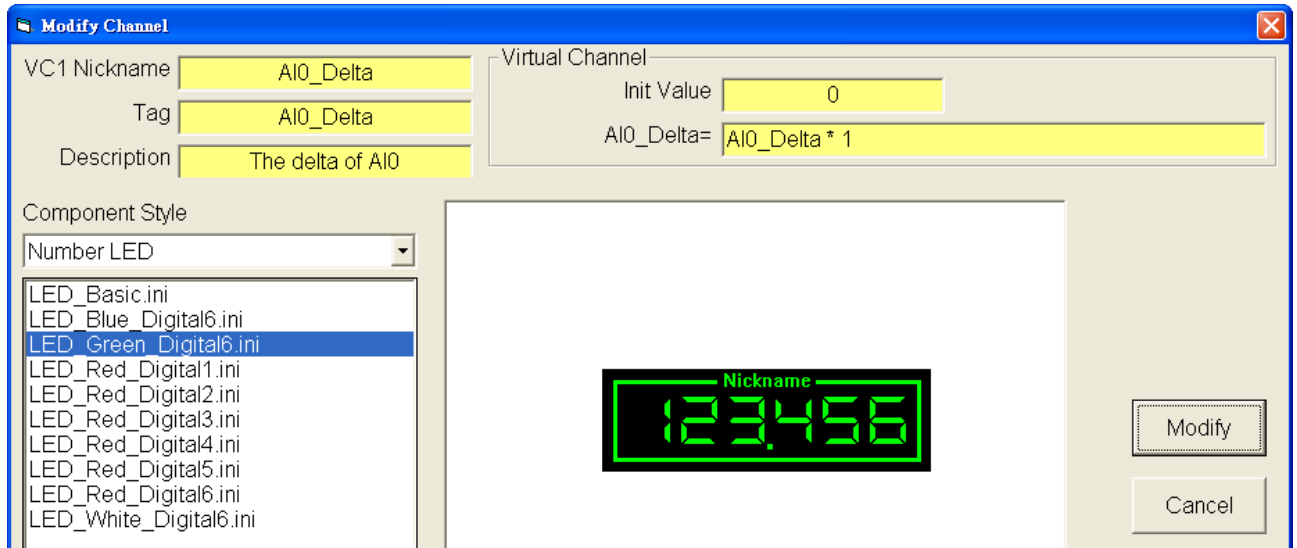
Modify Channel

VC1 Nickname AI0_Delta
Tag AI0_Delta
Description The delta of AI0

Virtual Channel
Init Value 0
AI0_Delta= AI0_Delta * 1

Component Style
Number LED

LED_Basic.ini
LED_Blue_Digital6.ini
LED_Green_Digital6.ini
LED_Red_Digital1.ini
LED_Red_Digital2.ini
LED_Red_Digital3.ini
LED_Red_Digital4.ini
LED_Red_Digital5.ini
LED_Red_Digital6.ini
LED_White_Digital6.ini

Nickname
123.456

Modify
Cancel